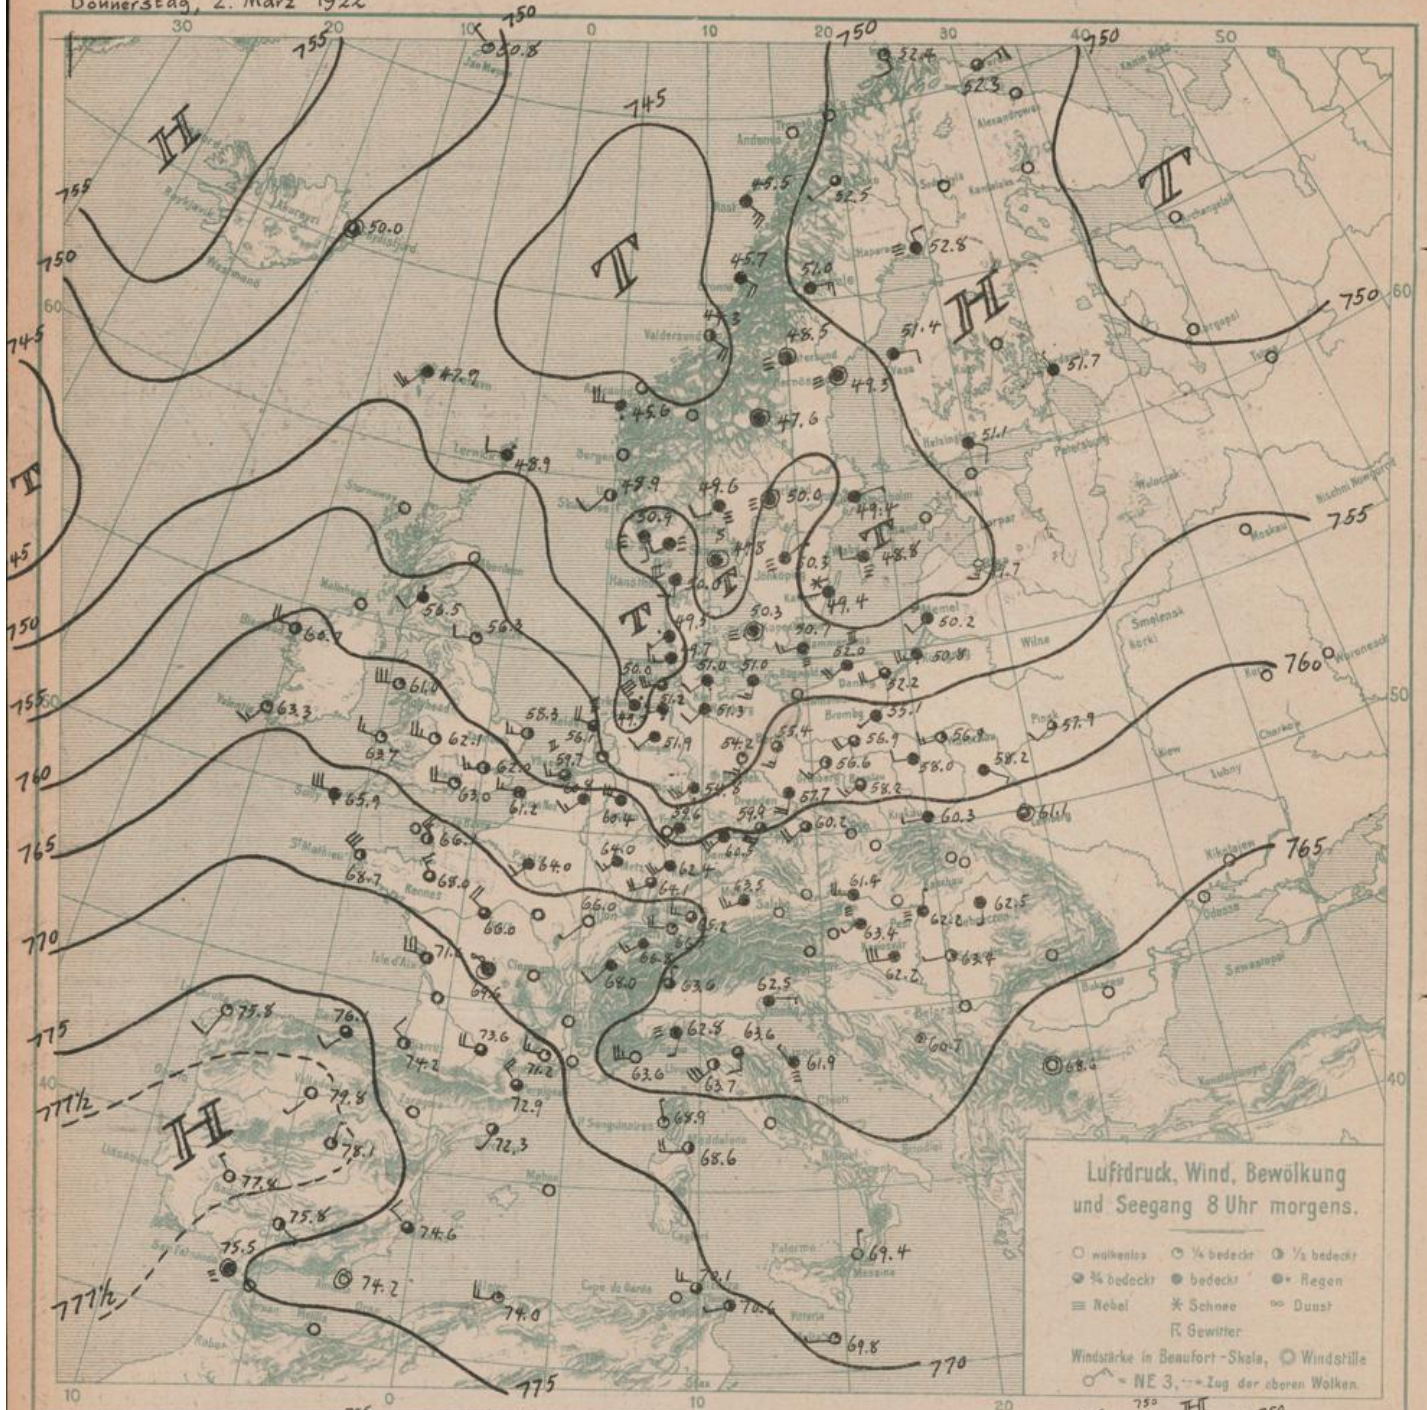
Donnerstag, 2. März 1922

30 20 10 0 10 20 30 40 50

755 750 745 750 750 755 750 745 750 755 760 765 770 775 777½ 777½ 775 770 765 760 755 750

H T T T T H T T H

50.8 52.4 52.3 45.5 52.5 50.0 52.8 45.7 52.0 47.3 48.5 51.4 51.7 47.9 45.6 47.6 49.3 51.1 48.9 47.9 49.6 50.0 49.4 50.4 49.8 50.3 48.8 50.0 49.4 47.7 56.5 56.3 49.5 50.3 50.7 50.2 60.7 47.7 52.0 50.8 50.0 51.0 51.0 52.2 61.0 49.9 51.2 51.3 55.1 63.3 58.3 51.9 54.2 55.4 56.9 56.8 57.9 62.1 56.1 63.7 59.7 56.6 58.0 58.2 62.0 60.8 57.7 58.2 65.9 63.0 61.2 60.4 58.6 59.4 60.2 60.3 61.1 66.1 58.6 60.5 64.0 64.0 62.4 68.7 68.0 64.1 63.5 61.4 62.5 66.0 66.0 65.2 63.4 62.2 71.6 66.7 62.2 63.7 68.0 66.8 64.6 63.6 62.5 73.8 76.1 73.6 62.8 63.6 60.7 74.2 76.2 61.9 68.6 63.6 63.7 79.8 72.9 78.1 72.3 68.9 68.6 77.4 75.8 74.6 69.4 75.5 74.2 74.0 70.1 70.6 69.8

Luftdruck, Wind, Bewölkung und Seegang 8 Uhr morgens.

wolkenlos ¼ bedeckt ½ bedeckt ¾ bedeckt bedeckt Regen Nebel Schnee Dunst Gewitter

Windstärke in Beaufort-Skala, Windstille = NE 3, Zug der oberen Wolken.